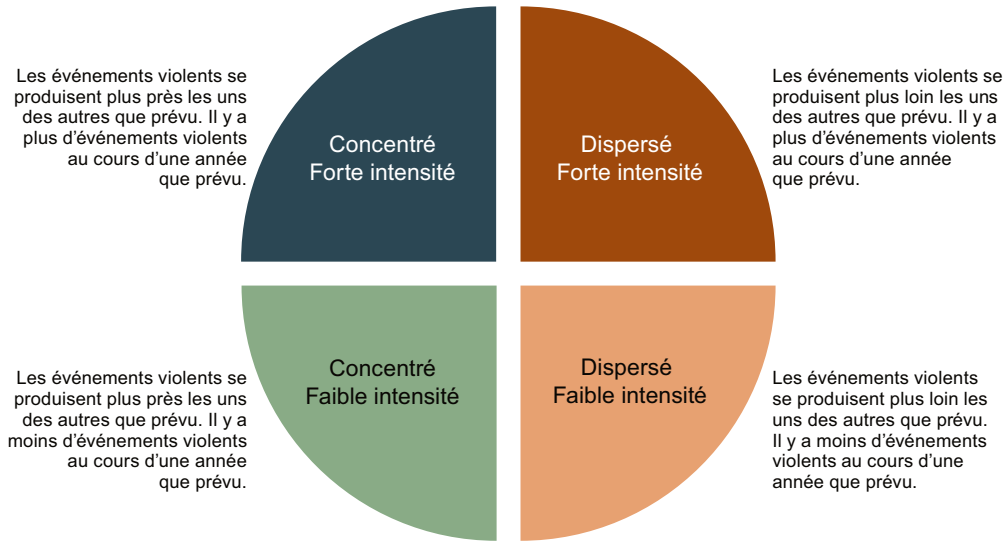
Les événements violents se produisent plus près les uns des autres que prévu. Il y a plus d’événements violents au cours d’une année que prévu.

Concentré
Forte intensité

Dispersé
Forte intensité

Les événements violents se produisent plus loin les uns des autres que prévu. Il y a plus d’événements violents au cours d’une année que prévu.

Les événements violents se produisent plus près les uns des autres que prévu. Il y a moins d’événements violents au cours d’une année que prévu.

Concentré
Faible intensité

Dispersé
Faible intensité

Les événements violents se produisent plus loin les uns des autres que prévu. Il y a moins d’événements violents au cours d’une année que prévu.